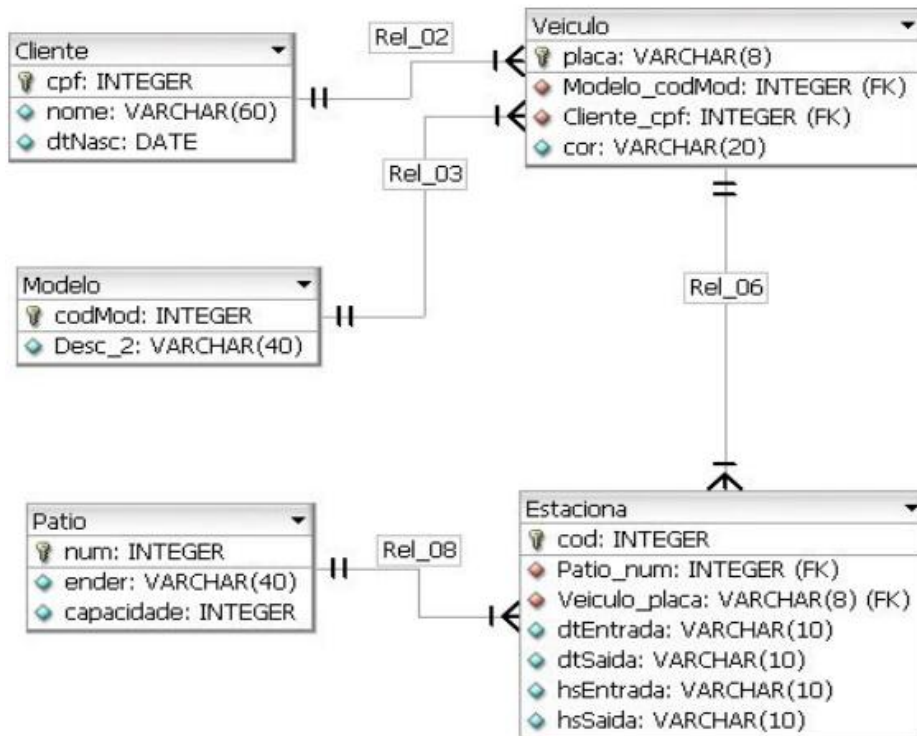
Cliente
cpf: INTEGER
nome: VARCHAR(60)
dtNasc: DATE

Rel_02

Veiculo
placa: VARCHAR(8)
Modelo_codMod: INTEGER (FK)
Cliente_cpf: INTEGER (FK)
cor: VARCHAR(20)

Rel_03

Modelo
codMod: INTEGER
Desc_2: VARCHAR(40)

Rel_06

Patio
num: INTEGER
ender: VARCHAR(40)
capacidade: INTEGER

Rel_08

Estaciona
cod: INTEGER
Patio_num: INTEGER (FK)
Veiculo_placa: VARCHAR(8) (FK)
dtEntrada: VARCHAR(10)
dtSaida: VARCHAR(10)
hsEntrada: VARCHAR(10)
hsSaida: VARCHAR(10)